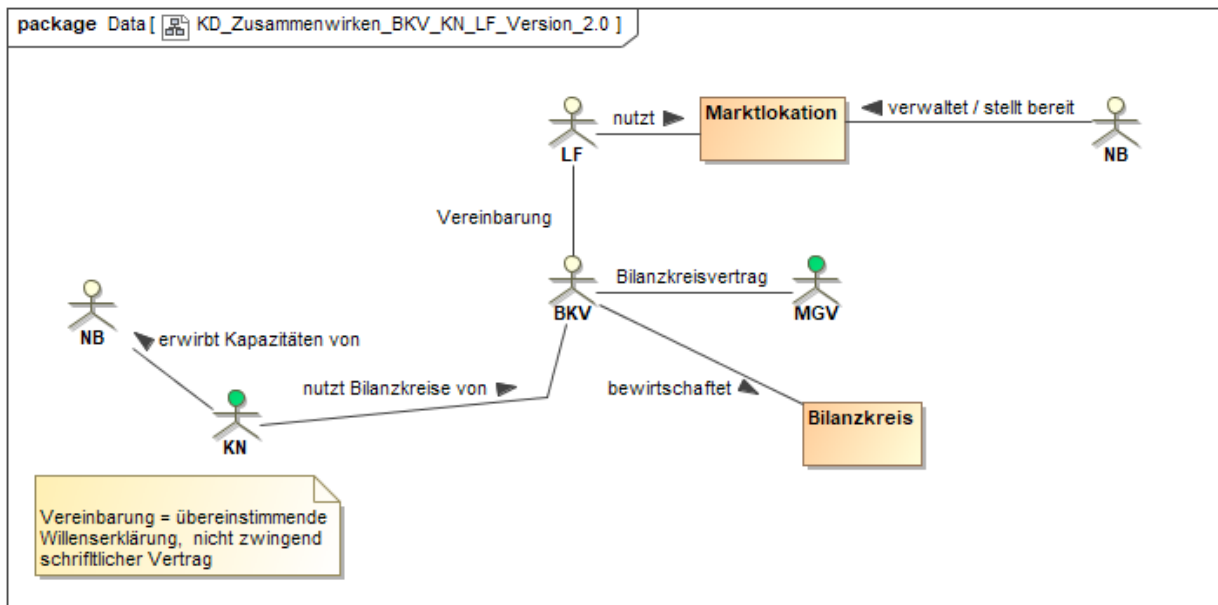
package Data [ KD_Zusammenwirken_BKV_KN_LF_Version_2.0 ]

LF

nutzt

Marktlokation

verwaltet / stellt bereit

NB

Vereinbarung

BKV

Bilanzkreisvertrag

MGV

NB

erwirbt Kapazitäten von

nutzt Bilanzkreise von

bewirtschaftet

Bilanzkreis

KN

Vereinbarung = übereinstimmende Willenserklärung, nicht zwingend schrifltlicher Vertrag